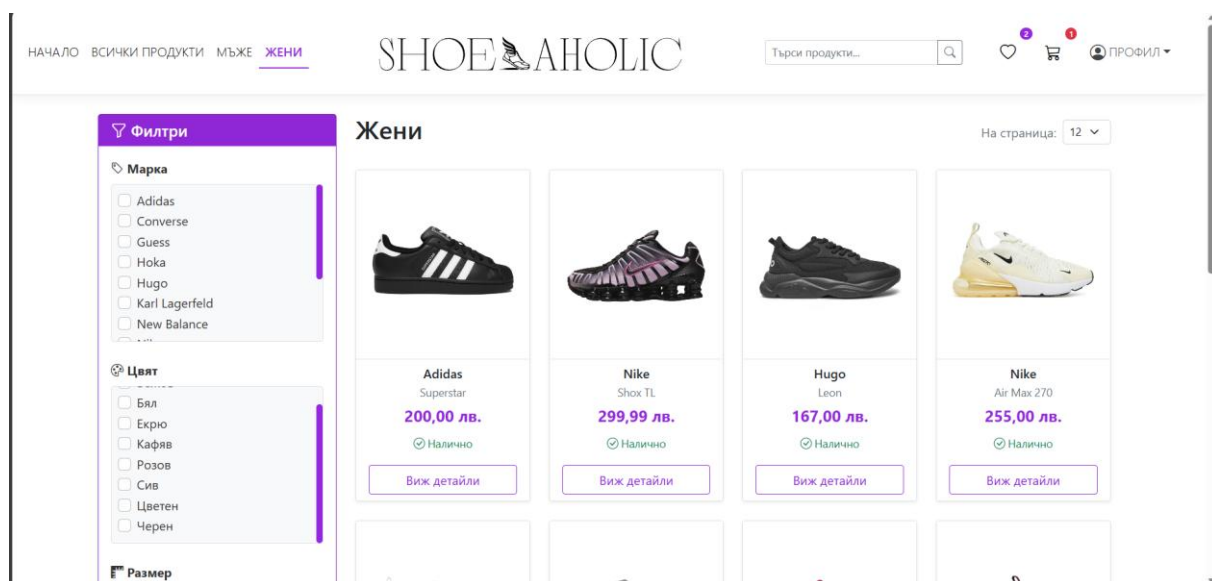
НАЧАЛО ВСИЧКИ ПРОДУКТИ МЪЖЕ ЖЕНИ

SHOEAHOLIC

Търси продукти...

2 1 ПРОФИЛ

Филтри

Марка

Adidas
Converse
Guess
Hoka
Hugo
Karl Lagerfeld
New Balance

Цвят

Бял
Екрю
Кафяв
Розов
Сив
Цветен
Черен

Размер

Жени

На страница: 12

Adidas
Superstar
200,00 лв.
Налично
Виж детайли

Nike
Shox TL
299,99 лв.
Налично
Виж детайли

Hugo
Leon
167,00 лв.
Налично
Виж детайли

Nike
Air Max 270
255,00 лв.
Налично
Виж детайли